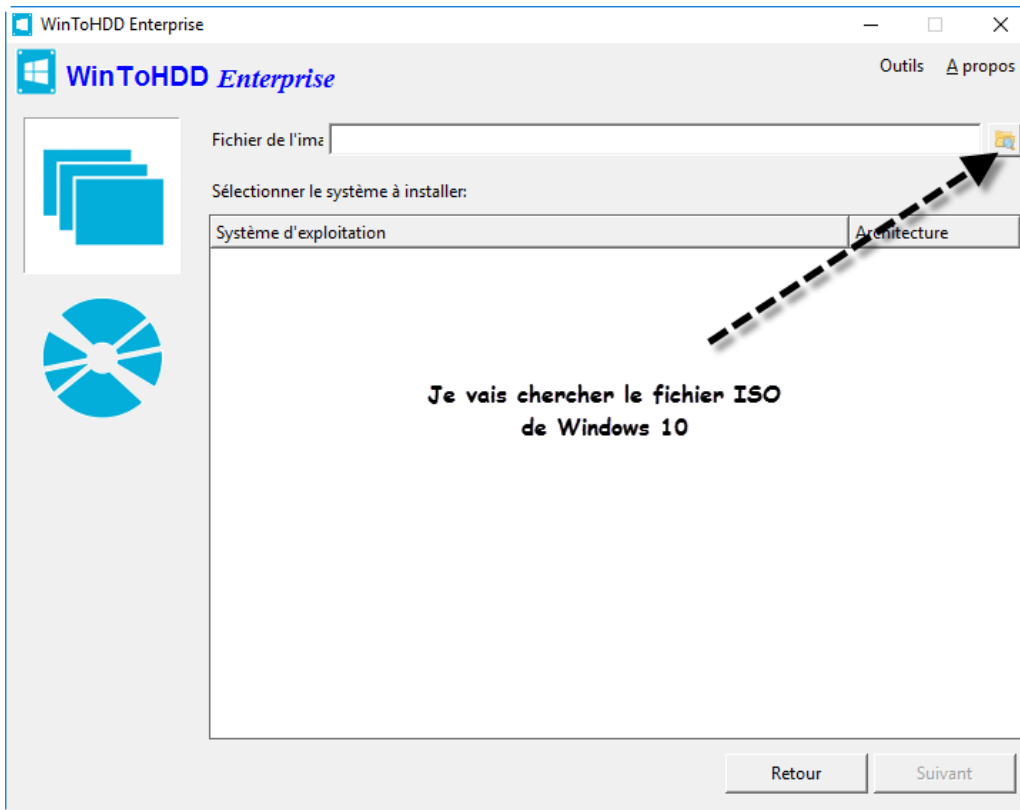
WinToHDD Enterprise

WinToHDD Enterprise

Outils A propos

Fichier de l'ima

Sélectionner le système à installer:

| Système d'exploitation | Architecture |
|---|---|

Je vais chercher le fichier ISO de Windows 10

Retour

Suivant